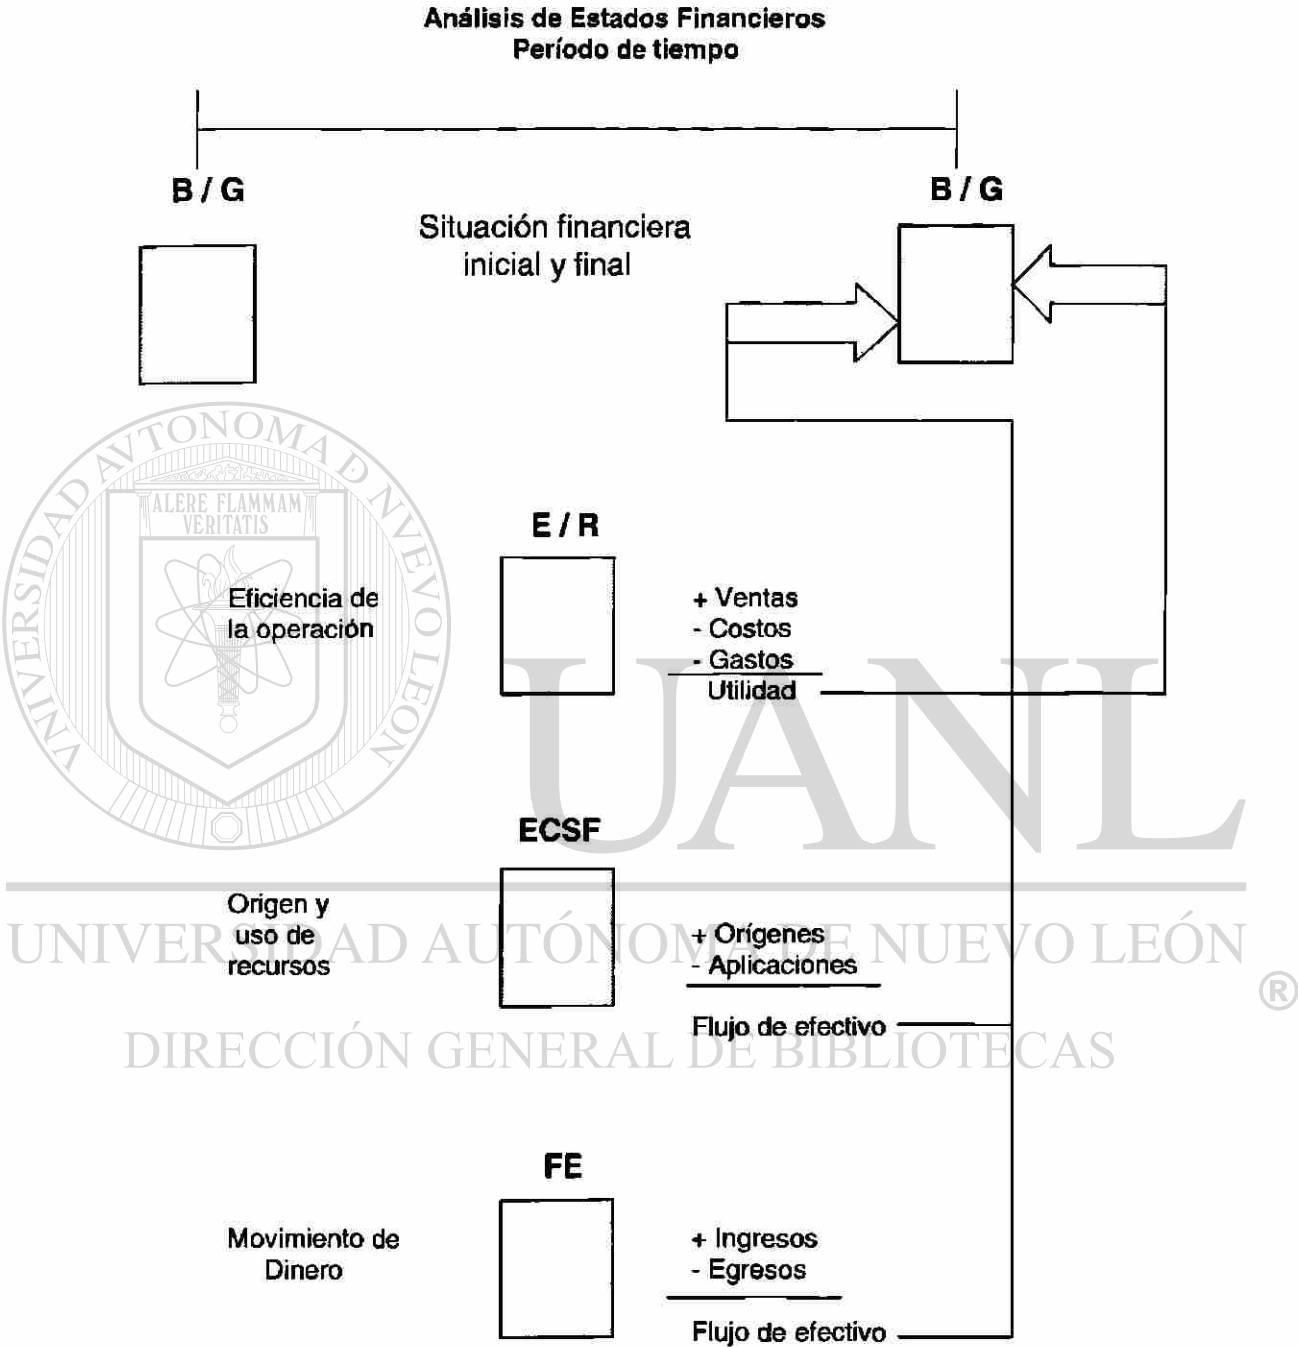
Análisis de Estados Financieros
Período de tiempo

B / G

B / G

Situación financiera inicial y final

UNIVERSIDAD AUTÓNOMA DE NUEVO LEÓN

ALERE FLAMMAM VERITATIS

E / R

Eficiencia de la operación

+ Ventas
- Costos
- Gastos
Utilidad

UANL

ECSF

Origen y uso de recursos

+ Orígenes
- Aplicaciones

Flujo de efectivo

UNIVERSIDAD AUTÓNOMA DE NUEVO LEÓN
®
DIRECCIÓN GENERAL DE BIBLIOTECAS

FE

Movimiento de Dinero

+ Ingresos
- Egresos

Flujo de efectivo